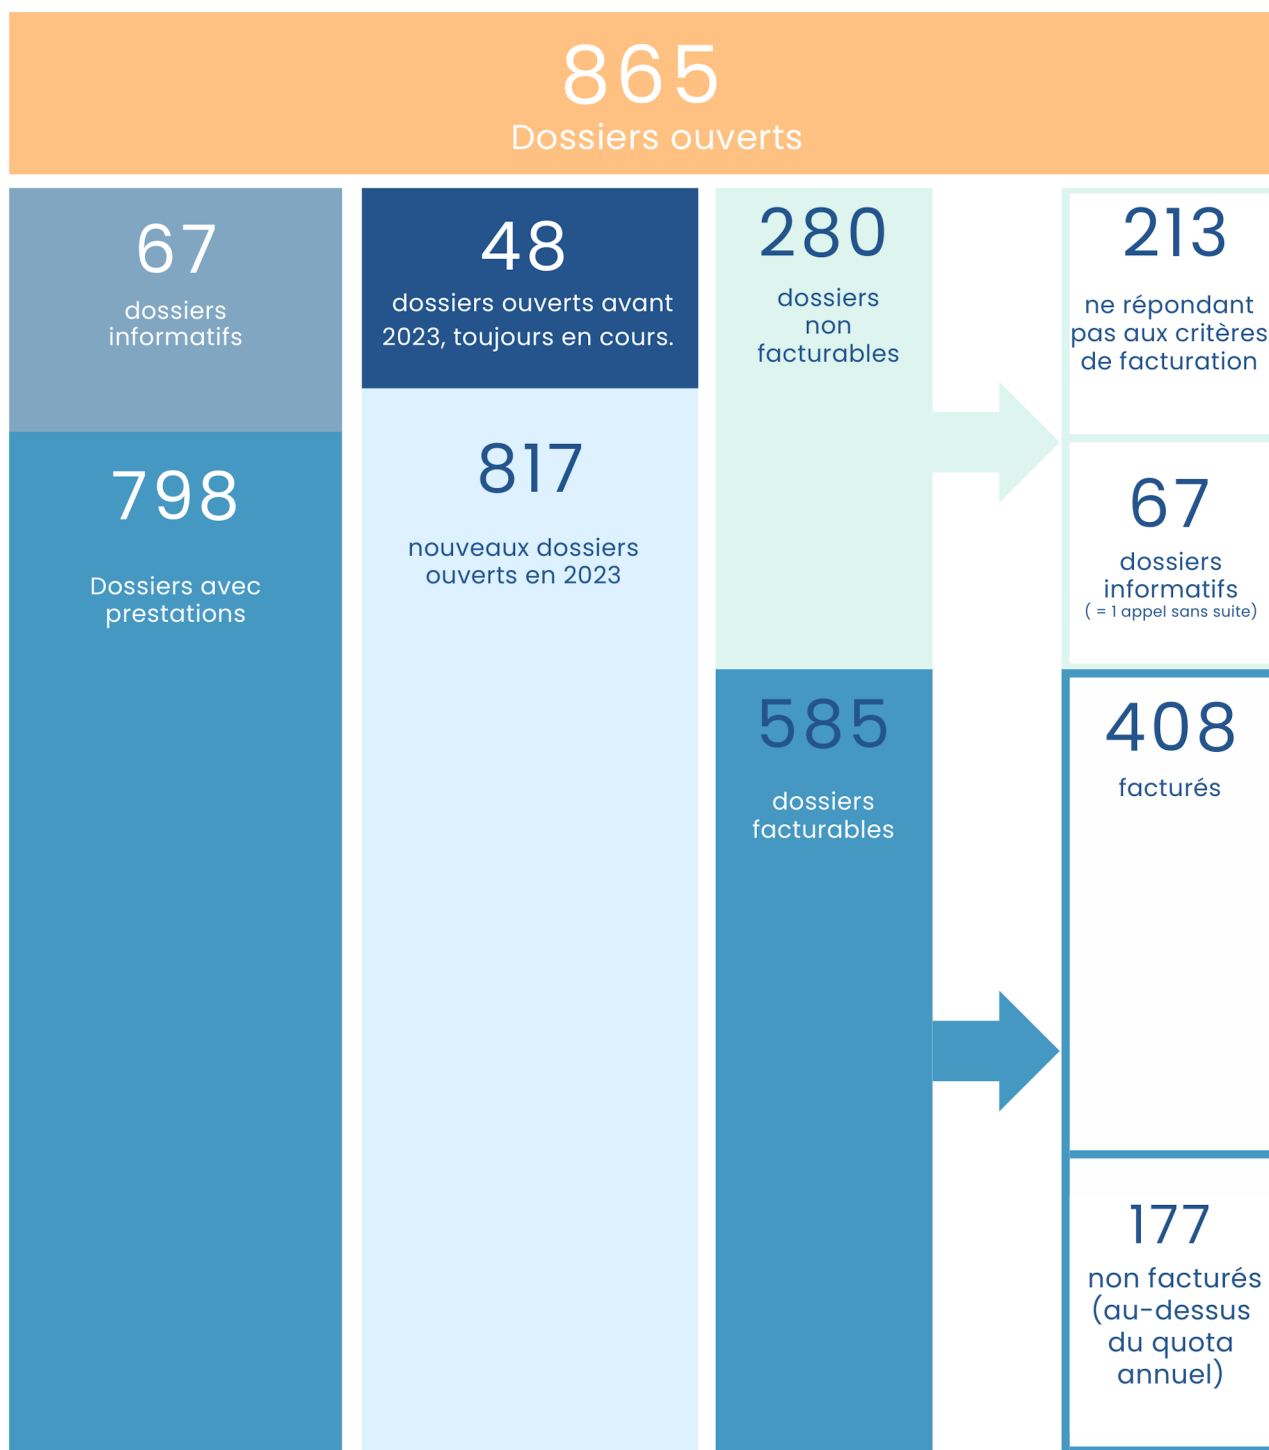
865
Dossiers ouverts

67
dossiers informatifs

798
Dossiers avec prestations

48
dossiers ouverts avant 2023, toujours en cours.

817
nouveaux dossiers ouverts en 2023

280
dossiers non facturables

585
dossiers facturables

213
ne répondant pas aux critères de facturation

67
dossiers informatifs
( = 1 appel sans suite)

408
facturés

177
non facturés (au-dessus du quota annuel)